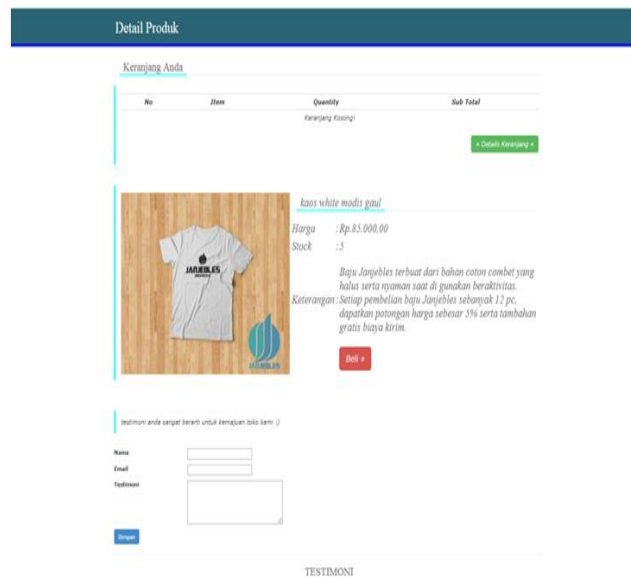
Detail Produk

Keranjang Anda

| No | Item | Quantity | Sub Total |
|---|---|---|---|
| | | Keranjang Kosong! | |

» Details Keranjang «

kaos white modis gaul

Harga : Rp.85.000,00

Stock : 5

Keterangan : Baju Janjebles terbuat dari bahan coton combet yang halus serta nyaman saat di gunakan beraktivitas. Setiap pembelian baju Janjebles sebanyak 12 pc, dapatkan potongan harga sebesar 5% serta tambahan gratis biaya kirim.

Beli »

JANJEBLES

JANJEBLES

testimoni anda sangat berarti untuk kemajuan toko kami :)

Nama

Email

Testimoni

Simpan

TESTIMONI